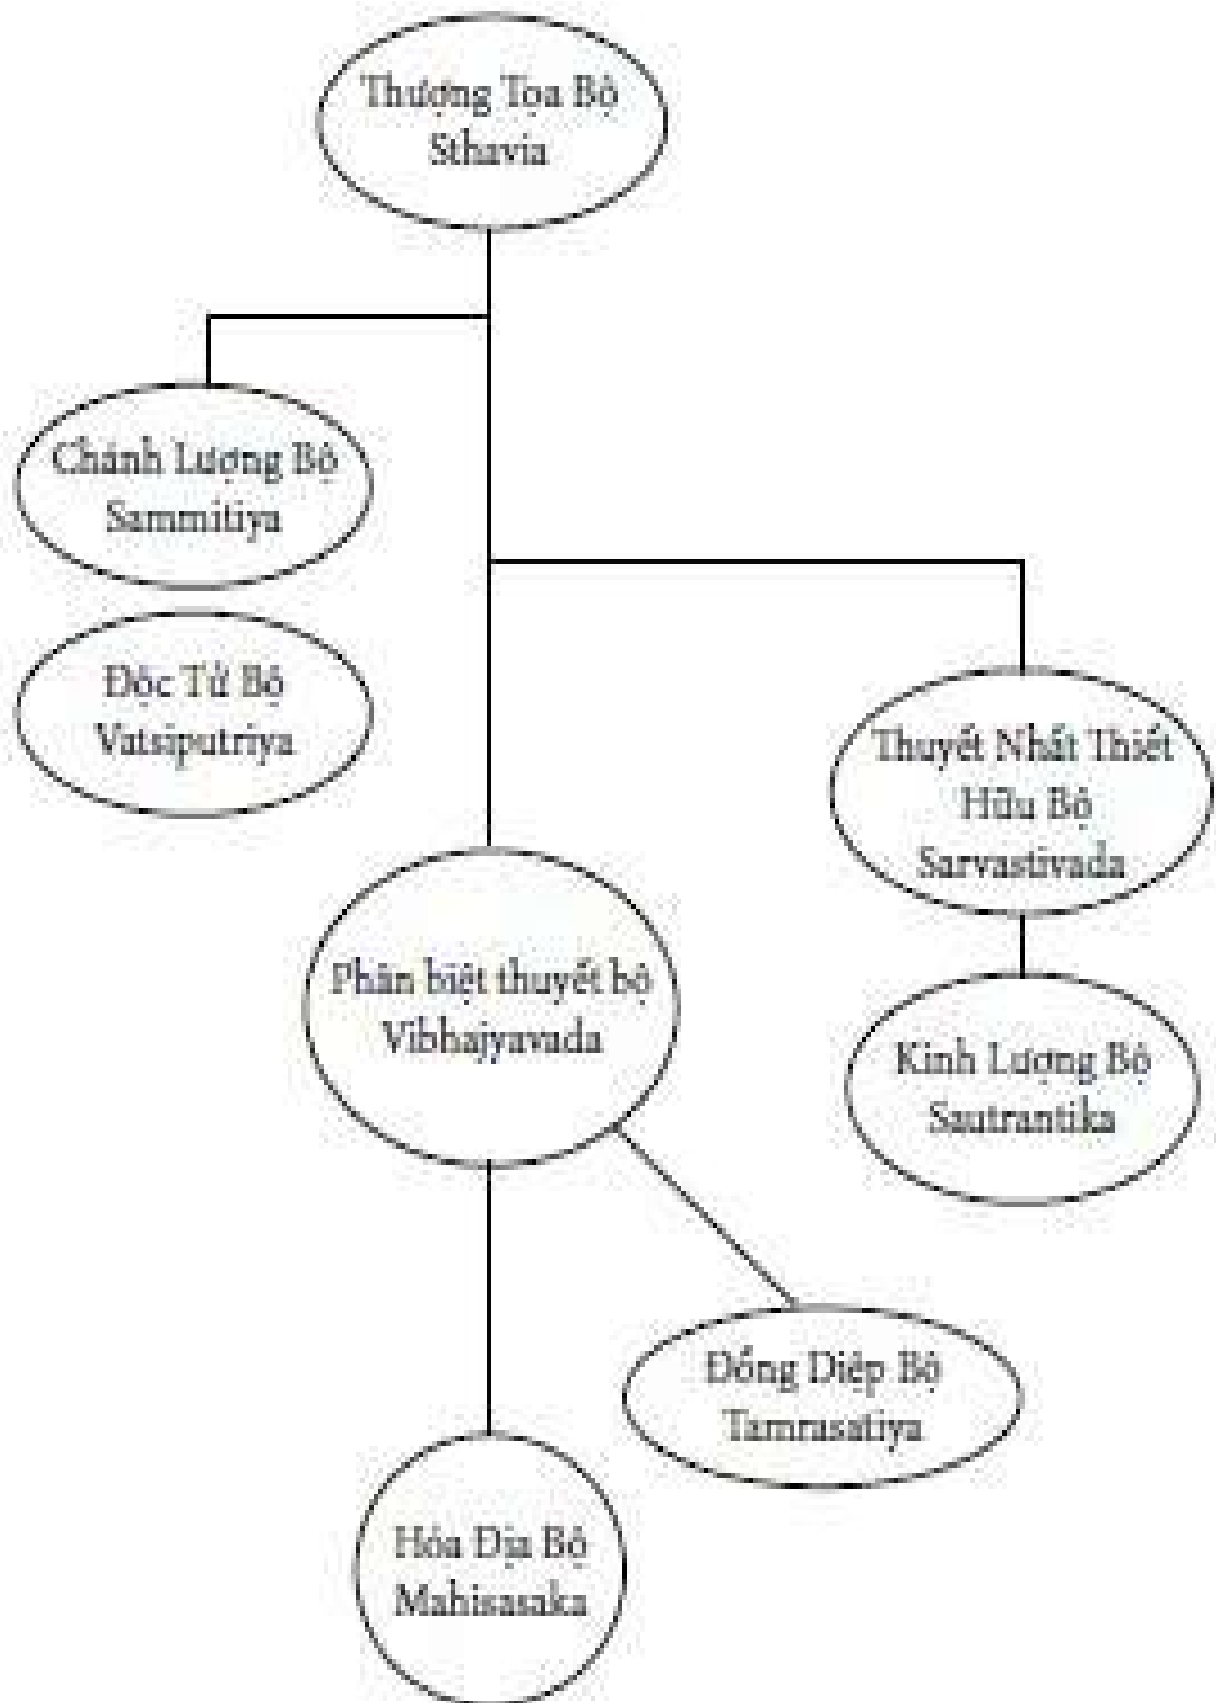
Thượng Tọa Bộ
Sthavia

Chánh Lượng Bộ
Sammitiya

Độc Tử Bộ
Vatsiputriya

Thuyết Nhất Thiết
Hữu Bộ
Sarvastivada

Phân biệt thuyết bộ
Vibhajyavada

Kinh Lượng Bộ
Sautrantika

Đồng Diệp Bộ
Tamrasatiya

Hóa Địa Bộ
Mahisasaka